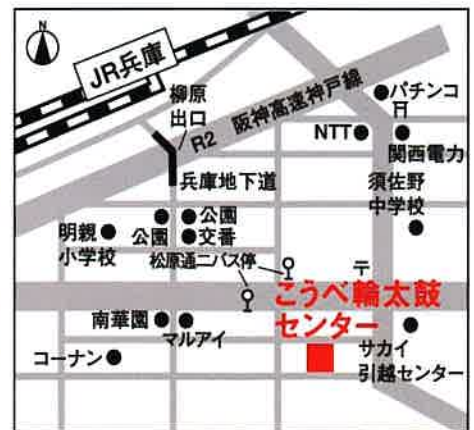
N

JR兵庫

柳原出口
R2

阪神高速神戸線

パチンコ

NTT

関西電力

兵庫地下道

須佐野中学校

公園

明親小学校

公園

交番

松原通二バス停

こうべ輪太鼓センター

南華園

マルアイ

コーナン

サカイ引越センター